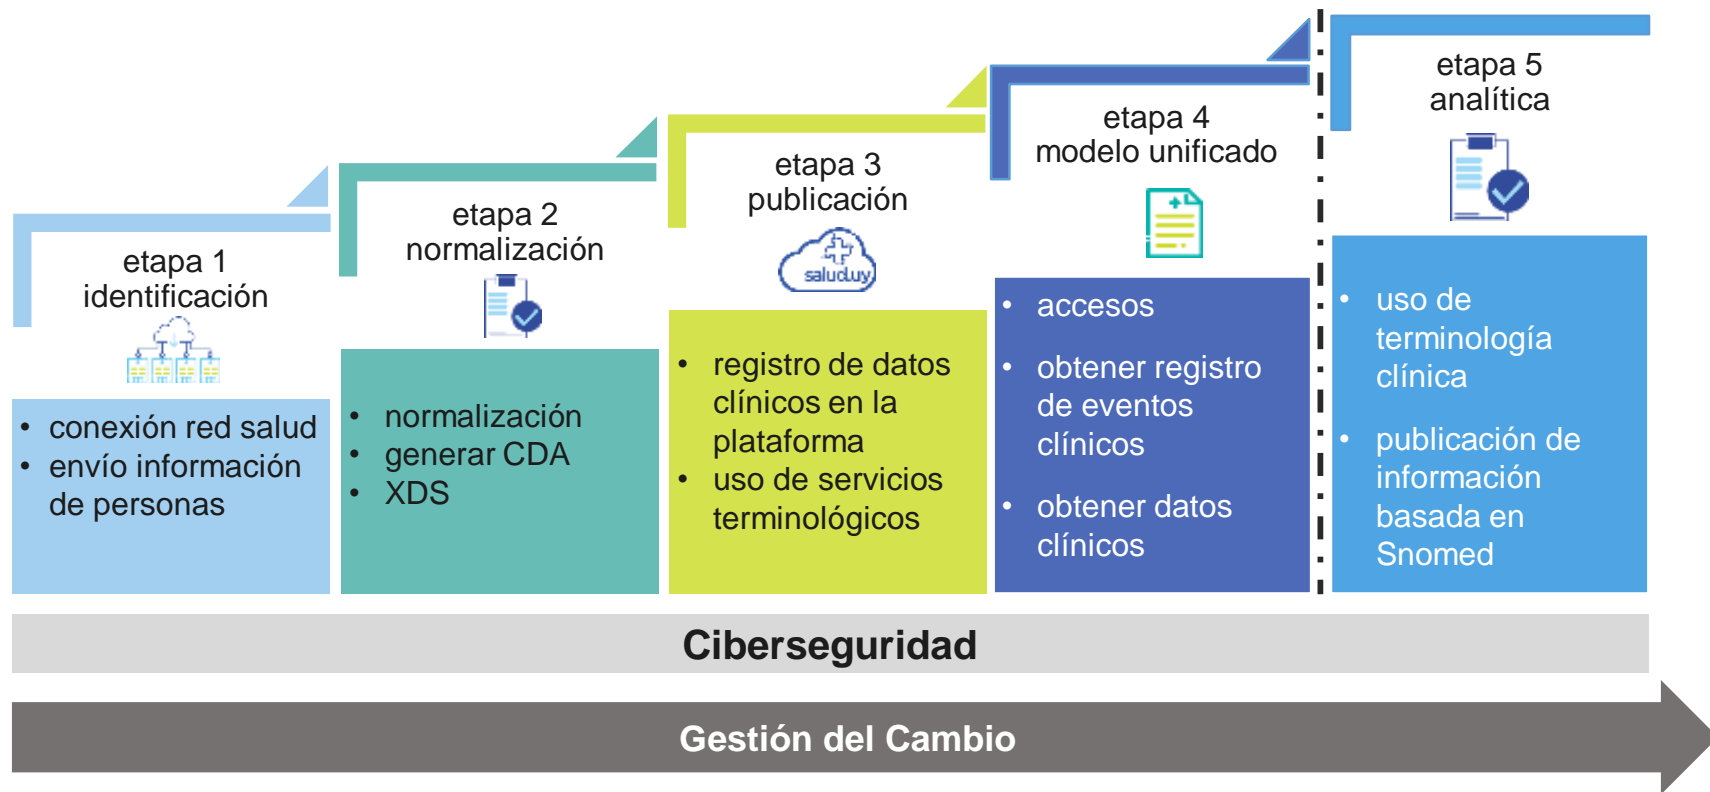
etapa 1
identificación

• conexión red salud
• envío información de personas

etapa 2
normalización

• normalización
• generar CDA
• XDS

etapa 3
publicación

salud.uy

• registro de datos clínicos en la plataforma
• uso de servicios terminológicos

etapa 4
modelo unificado

• accesos
• obtener registro de eventos clínicos
• obtener datos clínicos

etapa 5
analítica

• uso de terminología clínica
• publicación de información basada en Snomed

Ciberseguridad

Gestión del Cambio